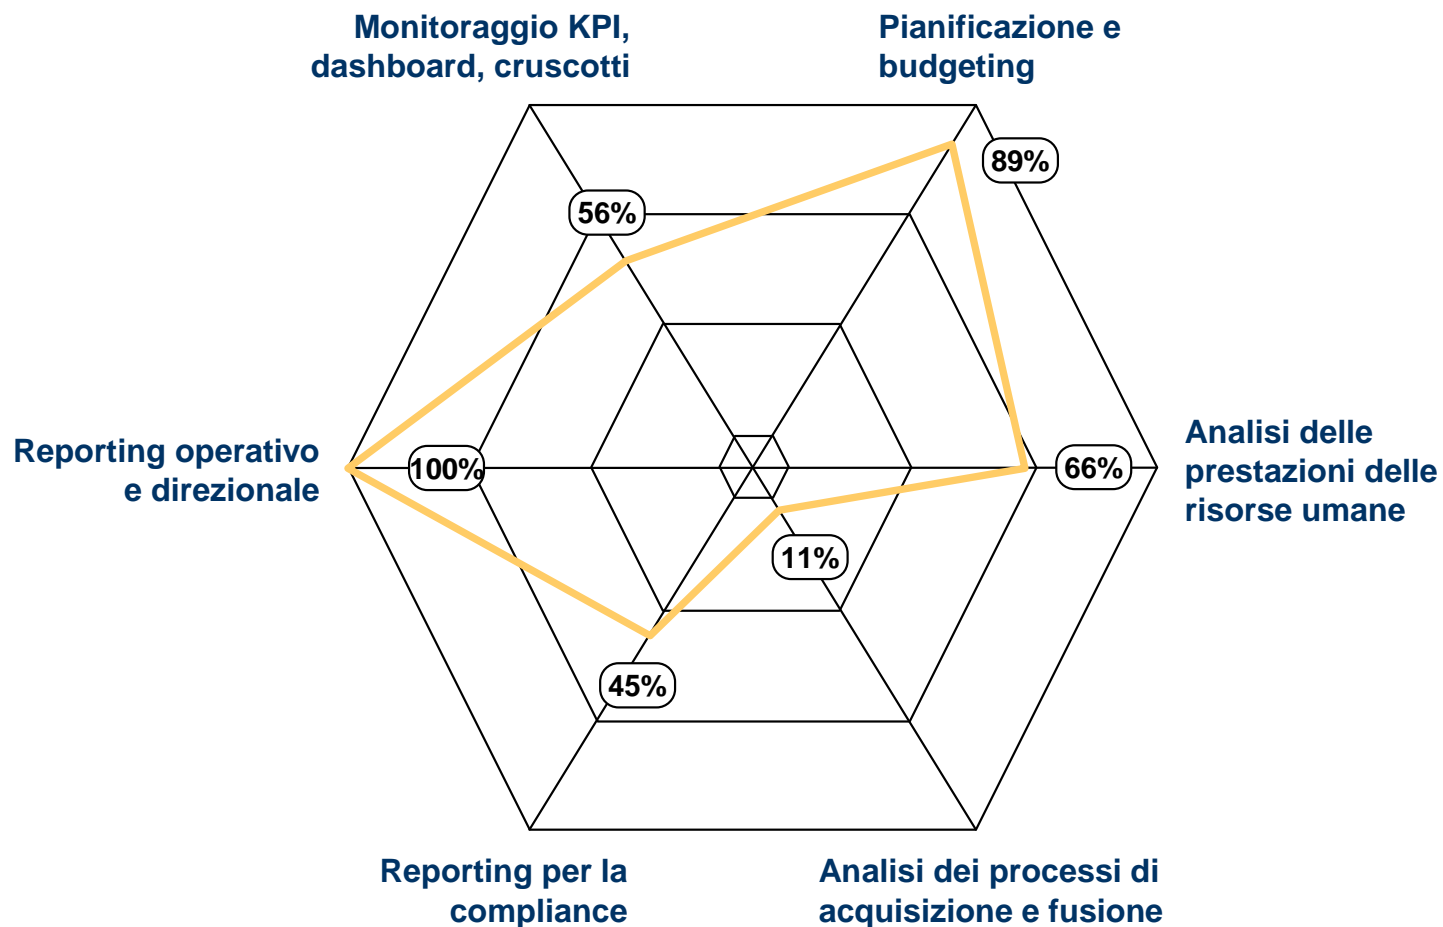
Monitoraggio KPI, dashboard, cruscotti

Pianificazione e budgeting

89%

56%

Analisi delle prestazioni delle risorse umane

66%

Reporting operativo e direzionale

100%

11%

45%

Reporting per la compliance

Analisi dei processi di acquisizione e fusione